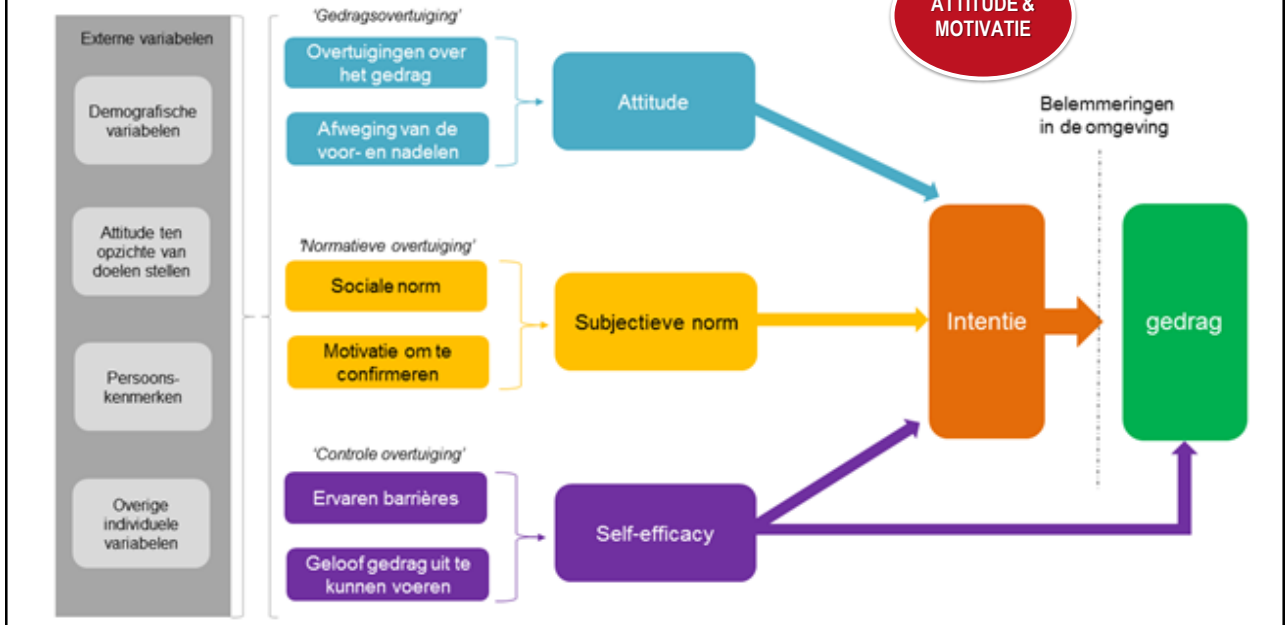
ATTITUDE & MOTIVATIE

Externe variabelen

Demografische variabelen

Attitude ten opzichte van doelen stellen

Persoons-kenmerken

Overige individuele variabelen

'Gedragsovertuiging'

Overtuigingen over het gedrag

Afweging van de voor- en nadelen

Attitude

'Normatieve overtuiging'

Sociale norm

Motivatie om te confirmeren

Subjectieve norm

'Controle overtuiging'

Ervaren barrières

Geloof gedrag uit te kunnen voeren

Self-efficacy

Intentie

Belemmeringen in de omgeving

gedrag